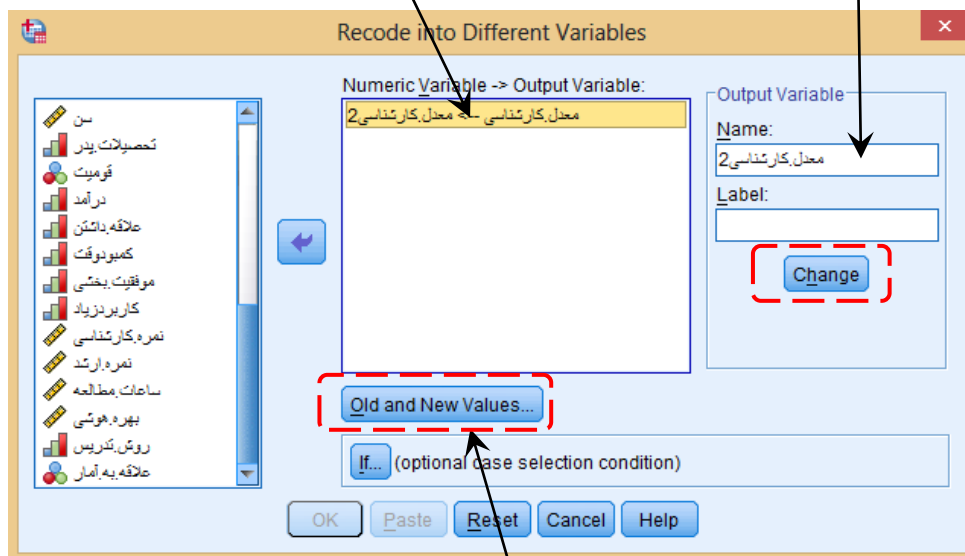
Recode into Different Variables

سن
تحصیلات.پدر
قومیت
درآمد
علاقه.داشتن
کمبودوقت
موفقیت.بختی
کاربردزیاد
نمره.کارشناسی
نمره.ارشد
ساعات.مطالعه
بهره.هوشی
روش.تدریس
علاقه.به.آمار

Numeric Variable -> Output Variable:
معدل.کارشناسی --> معدل.کارشناسی2

Output Variable
Name:
معدل.کارشناسی2
Label:
Change

Old and New Values...

If... (optional case selection condition)

OK Paste Reset Cancel Help